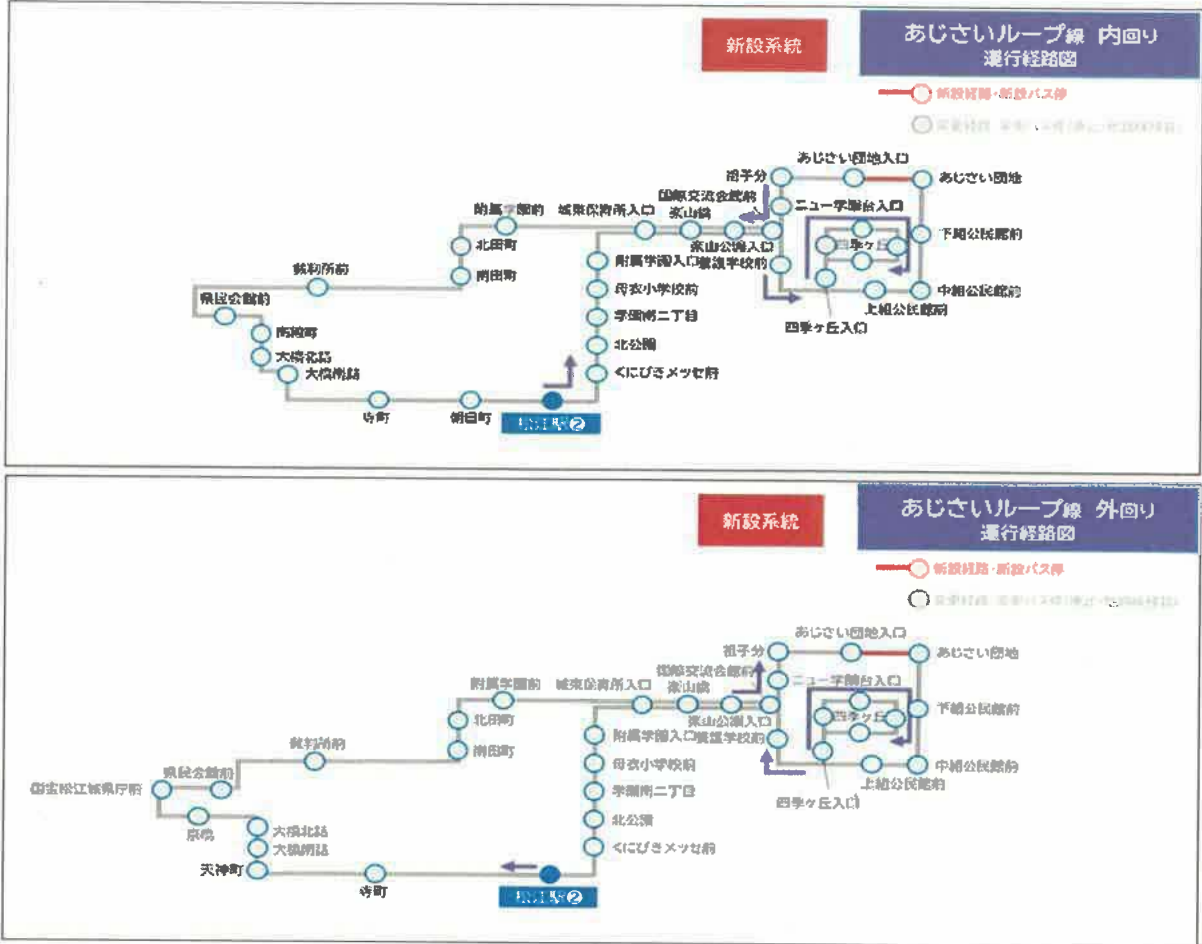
新設系統

あじさいループ線 内回り
運行経路図

新設経路・新設バス停

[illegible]

あじさい団地入口
祖子分
あじさい団地
国際交流会館前
附属学園前
城東保育所入口
楽山橋
ニュー学園台入口
北田町
楽山公園入口
四季ヶ丘
下組公民館前
裁判所前
南田町
附属学園入口
養護学校前
県民会館前
母衣小学校前
中組公民館前
上組公民館前
南殿町
学園南二丁目
四季ヶ丘入口
大橋北詰
北公園
大橋南詰
くにびきメッセ前
寺町
朝日町
松江駅❷

新設系統

あじさいループ線 外回り
運行経路図

新設経路・新設バス停

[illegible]

あじさい団地入口
祖子分
あじさい団地
国際交流会館前
附属学園前
城東保育所入口
楽山橋
ニュー学園台入口
北田町
楽山公園入口
四季ヶ丘
下組公民館前
裁判所前
南田町
附属学園入口
養護学校前
県民会館前
母衣小学校前
中組公民館前
国宝松江城県庁前
学園南二丁目
上組公民館前
京橋
大橋北詰
北公園
四季ヶ丘入口
大橋南詰
くにびきメッセ前
天神町
寺町
松江駅❷